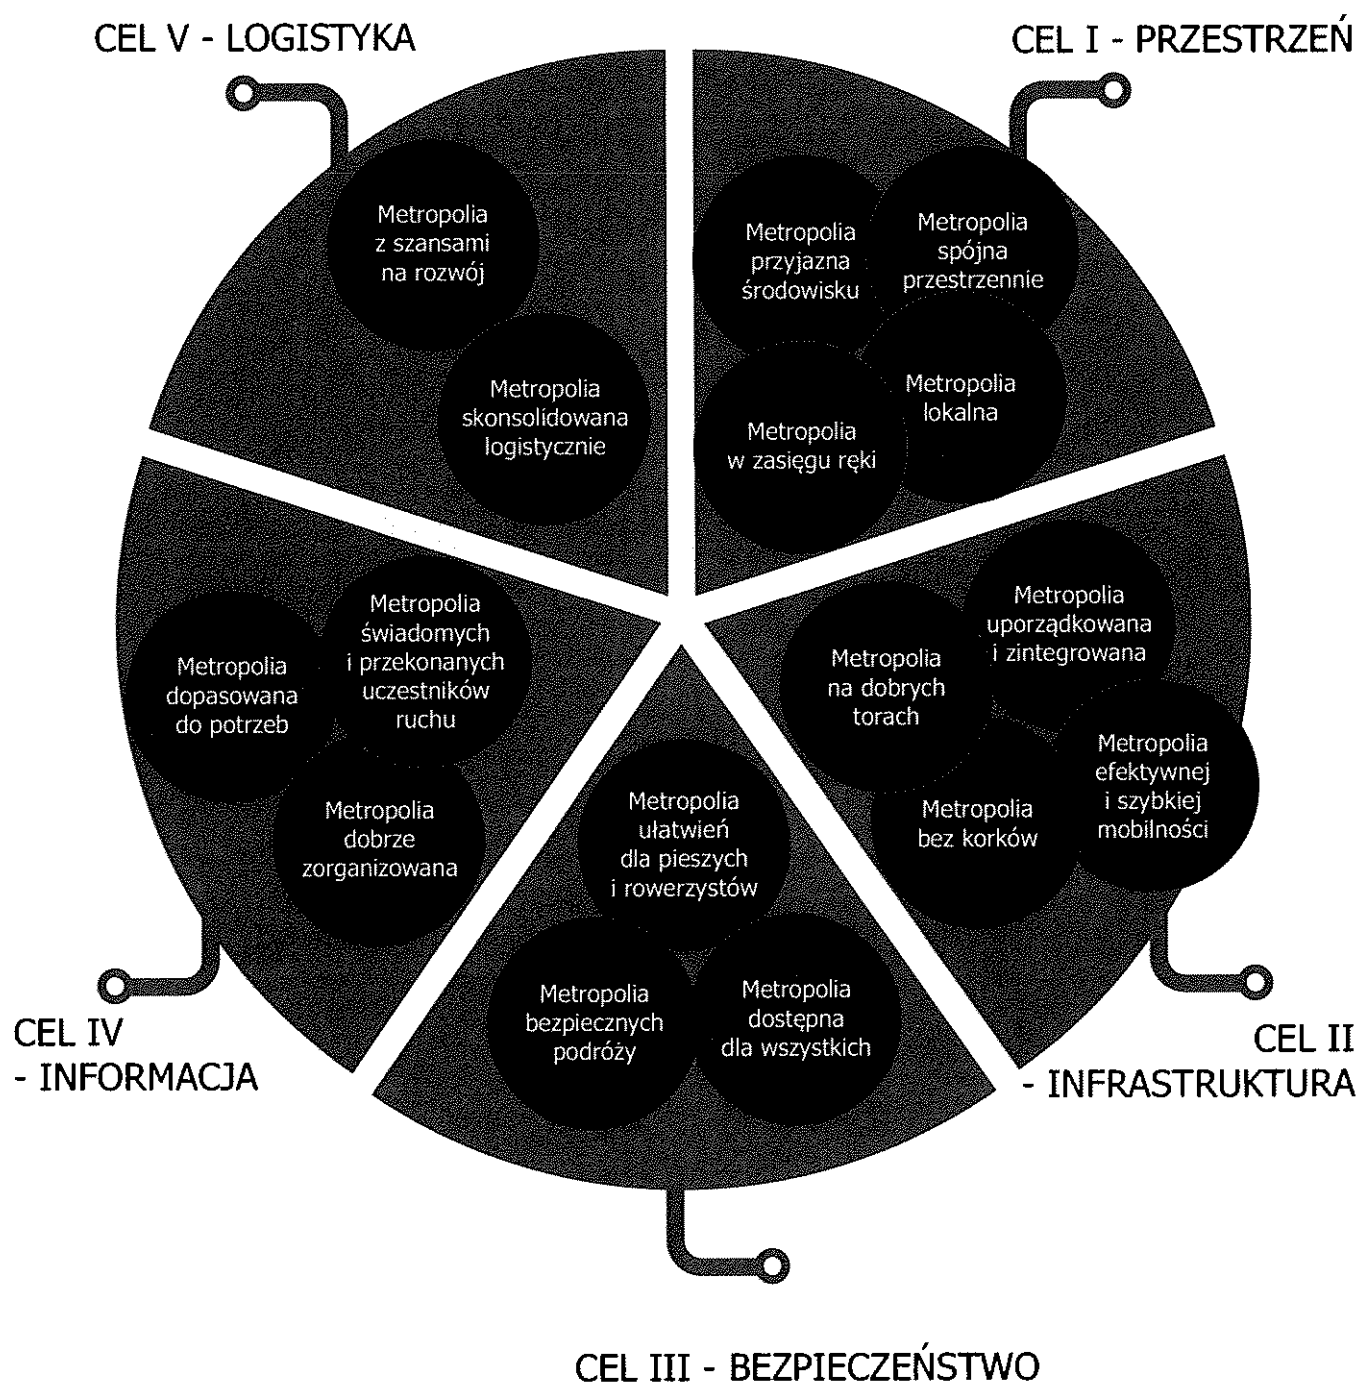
CEL V - LOGISTYKA

CEL I - PRZESTRZEŃ

Metropolia z szansami na rozwój

Metropolia skonsolidowana logistycznie

Metropolia przyjazna środowisku

Metropolia spójna przestrzennie

Metropolia lokalna

Metropolia w zasięgu ręki

Metropolia dopasowana do potrzeb

Metropolia świadomych i przekonanych uczestników ruchu

Metropolia dobrze zorganizowana

Metropolia na dobrych torach

Metropolia uporządkowana i zintegrowana

Metropolia bez korków

Metropolia efektywnej i szybkiej mobilności

Metropolia ułatwień dla pieszych i rowerzystów

Metropolia bezpiecznych podróży

Metropolia dostępna dla wszystkich

CEL IV - INFORMACJA

CEL II - INFRASTRUKTURA

CEL III - BEZPIECZEŃSTWO